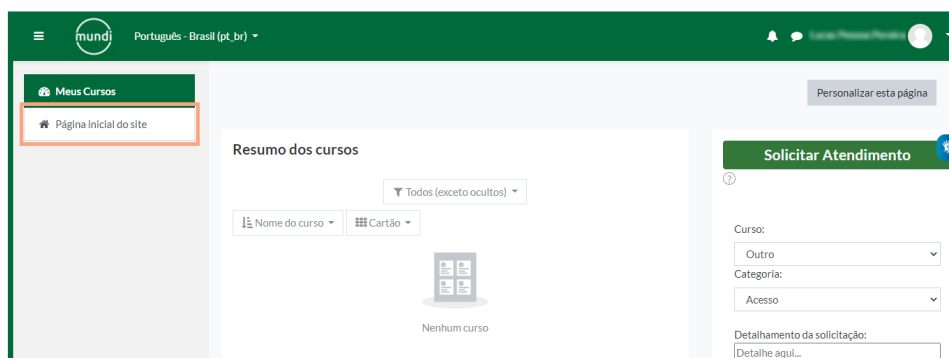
mundi

Português - Brasil (pt_br)

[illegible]

Meus Cursos

Página inicial do site

Personalizar esta página

Resumo dos cursos

Todos (exceto ocultos)

Nome do curso

Cartão

Nenhum curso

Solicitar Atendimento

Curso:

Outro

Categoria:

Acesso

Detalhamento da solicitação:

Detalhe aqui...